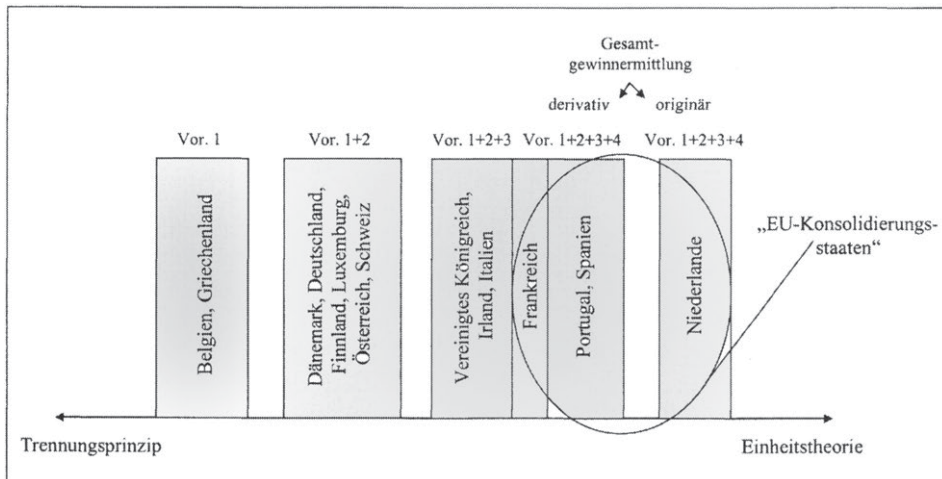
Gesamtgewinnermittlung

derivativ originär

Vor. 1

Vor. 1+2

Vor. 1+2+3

Vor. 1+2+3+4

Vor. 1+2+3+4

Belgien, Griechenland

Dänemark, Deutschland, Finnland, Luxemburg, Österreich, Schweiz

Vereinigtes Königreich, Irland, Italien

Frankreich

Portugal, Spanien

Niederlande

„EU-Konsolidierungsstaaten"

Trennungsprinzip

Einheitstheorie